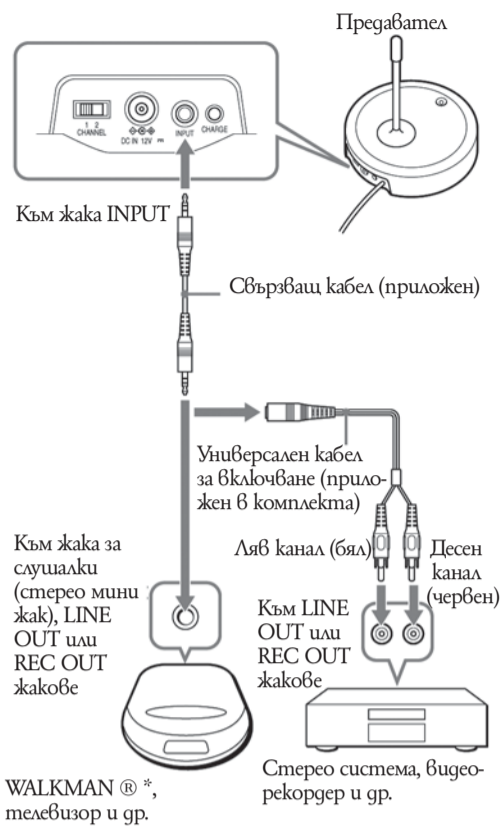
Предавател

1 2
CHANNEL
DC IN 12V
INPUT
CHARGE

Към жака INPUT

Свързващ кабел (приложен)

Универсален кабел за включване (приложен в комплекта)

Към жака за слушалки (стерео мини жак), LINE OUT или REC OUT жакове

Ляв канал (бял)

Десен канал (червен)

Към LINE OUT или REC OUT жакове

WALKMAN ® *, телевизор и др.

Стерео система, видеорекордер и др.